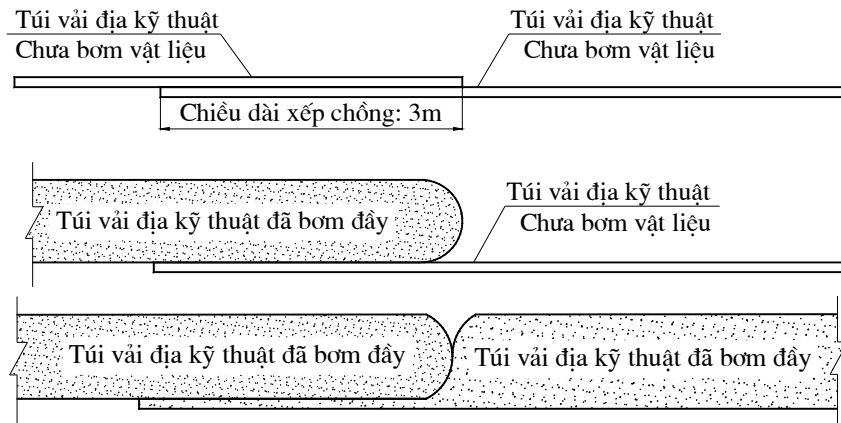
Túi vải địa kỹ thuật
Chưa bơm vật liệu

Túi vải địa kỹ thuật
Chưa bơm vật liệu

Chiều dài xếp chồng: 3m

Túi vải địa kỹ thuật đã bơm đầy

Túi vải địa kỹ thuật
Chưa bơm vật liệu

Túi vải địa kỹ thuật đã bơm đầy

Túi vải địa kỹ thuật đã bơm đầy